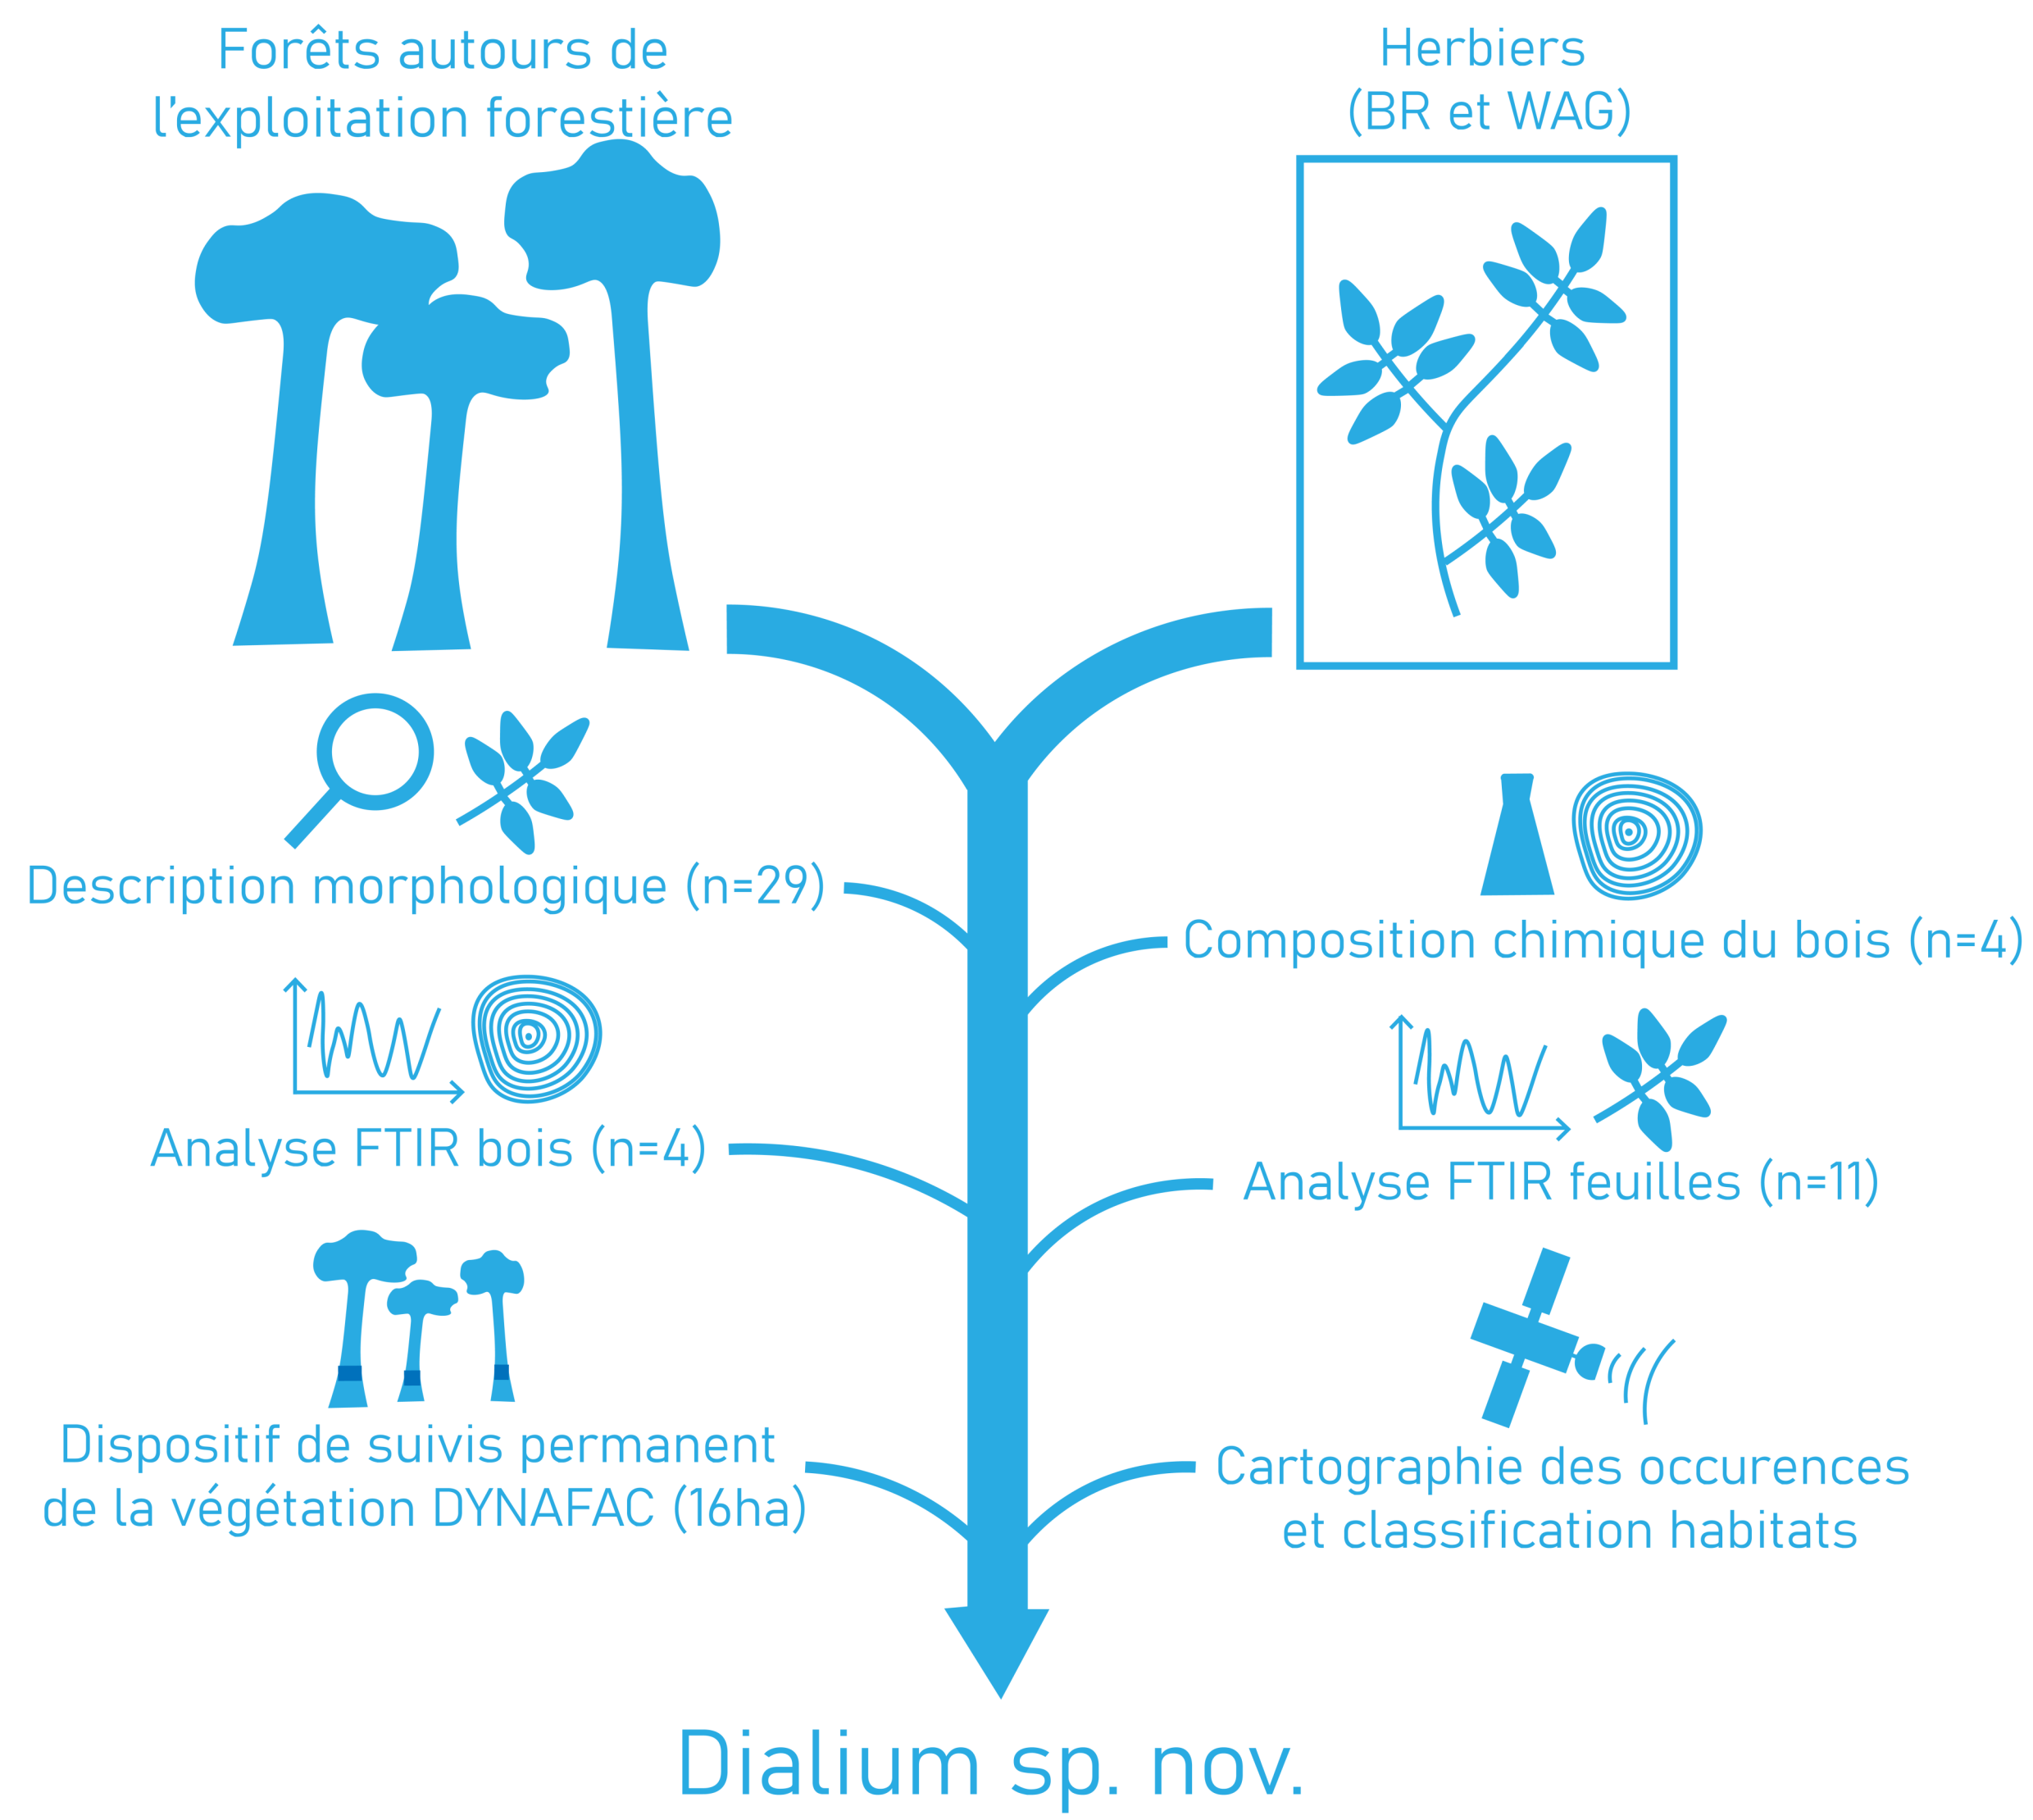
Forêts autours de l’exploitation forestière

Herbiers (BR et WAG)

Description morphologique (n=29)

Composition chimique du bois (n=4)

Analyse FTIR bois (n=4)

Analyse FTIR feuilles (n=11)

Dispositif de suivis permanent de la végétation DYNAFAC (16ha)

Cartographie des occurences et classification habitats

Dialium sp. nov.